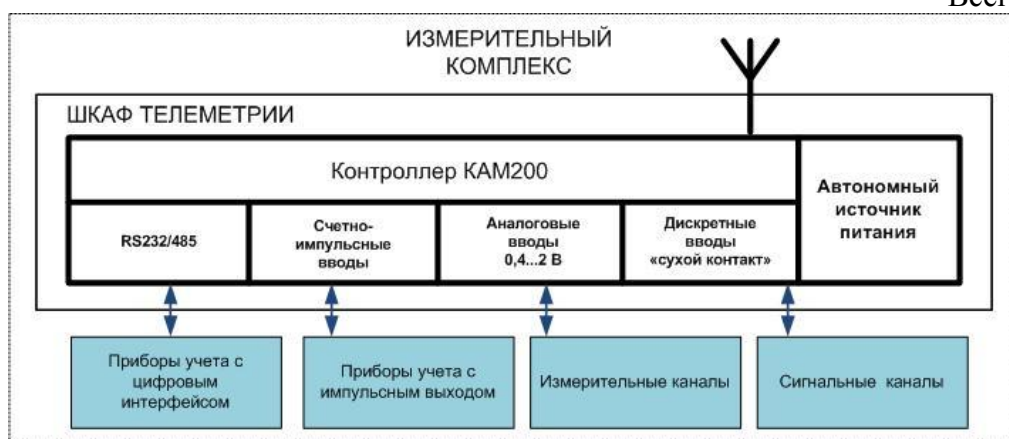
Всег

ИЗМЕРИТЕЛЬНЫЙ КОМПЛЕКС

ШКАФ ТЕЛЕМЕТРИИ

Контроллер КАМ200

Автономный источник питания

RS232/485

Счетно-импульсные вводы

Аналоговые вводы 0,4...2 В

Дискретные вводы «сухой контакт»

Приборы учета с цифровым интерфейсом

Приборы учета с импульсным выходом

Измерительные каналы

Сигнальные каналы